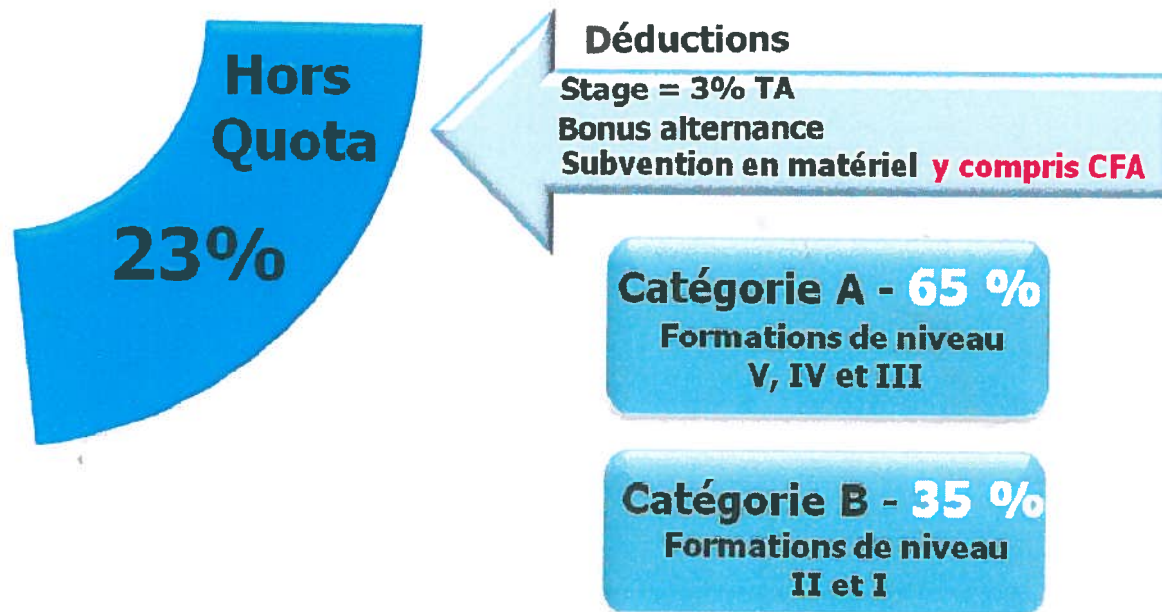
Hors Quota

23%

Déductions

Stage = 3% TA

Bonus alternance

Subvention en matériel y compris CFA

Catégorie A - 65 %

Formations de niveau V, IV et III

Catégorie B - 35 %

Formations de niveau II et I